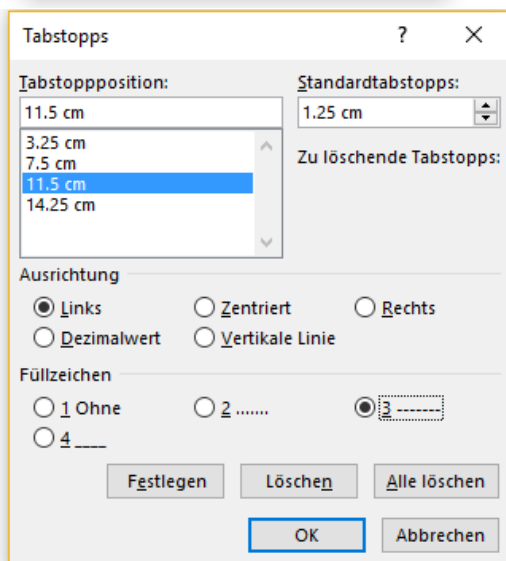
Tabstopps

?

×

Tabstoppposition:

11.5 cm

3.25 cm
7.5 cm
11.5 cm
14.25 cm

Standardtabstopps:

1.25 cm

Zu löschende Tabstopps:

Ausrichtung

Links
Zentriert
Rechts
Dezimalwert
Vertikale Linie

Füllzeichen

1 Ohne
2 .......
3 -------
4 ____

Festlegen
Löschen
Alle löschen

OK
Abbrechen